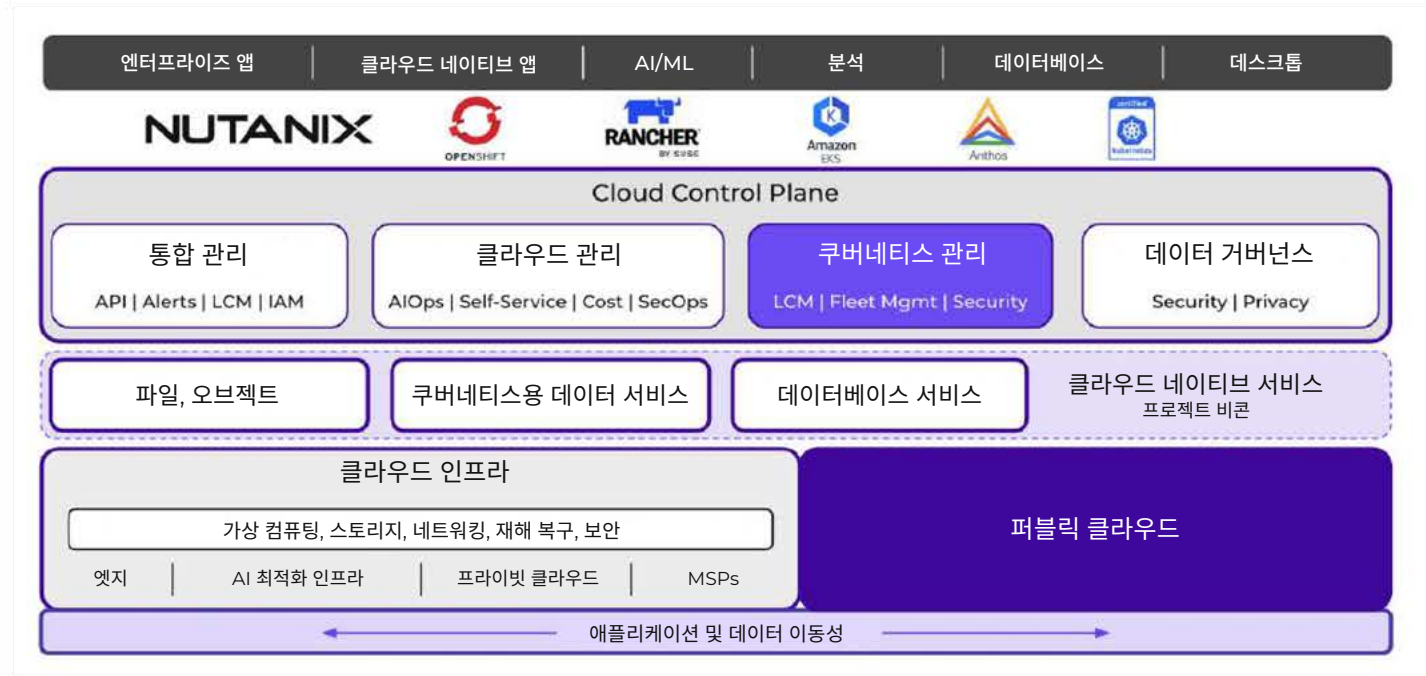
엔터프라이즈 앱 | 클라우드 네이티브 앱 | AI/ML | 분석 | 데이터베이스 | 데스크톱

NUTANIX

OPENSHIFT

RANCHER BY SUSE

Amazon EKS

Anthos

certified kubernetes

Cloud Control Plane

통합 관리
API | Alerts | LCM | IAM

클라우드 관리
AIOps | Self-Service | Cost | SecOps

쿠버네티스 관리
LCM | Fleet Mgmt | Security

데이터 거버넌스
Security | Privacy

파일, 오브젝트

쿠버네티스용 데이터 서비스

데이터베이스 서비스

클라우드 네이티브 서비스
프로젝트 비콘

클라우드 인프라

가상 컴퓨팅, 스토리지, 네트워킹, 재해 복구, 보안

엣지 | AI 최적화 인프라 | 프라이빗 클라우드 | MSPs

퍼블릭 클라우드

애플리케이션 및 데이터 이동성